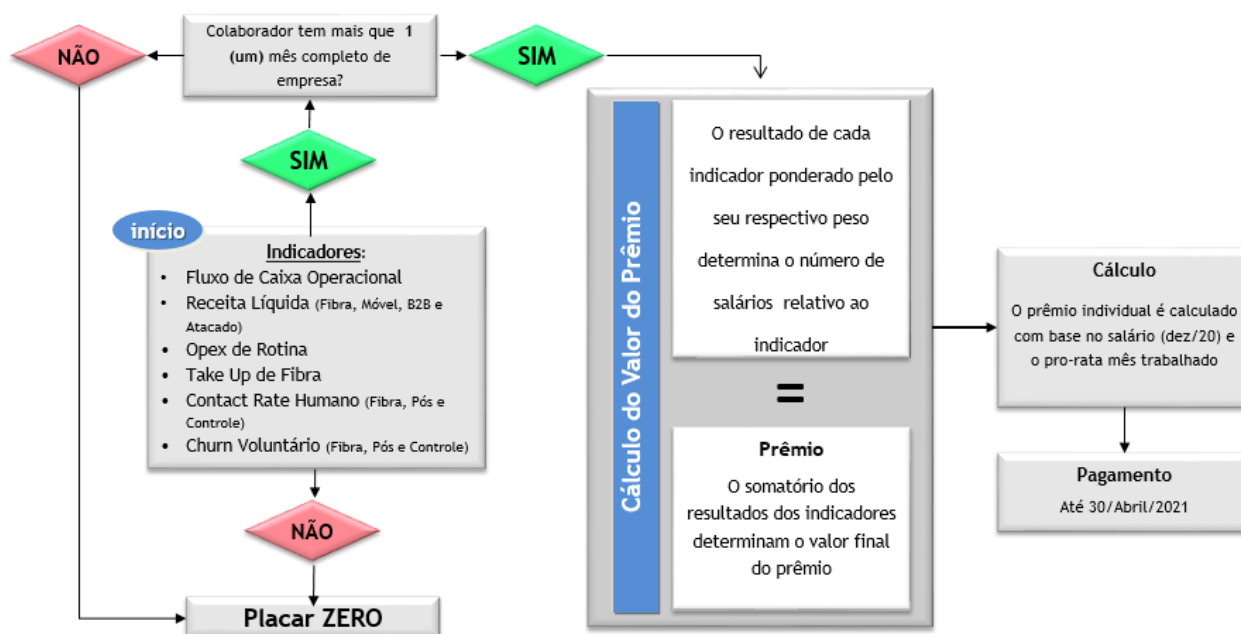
Colaborador tem mais que **1 (um)** mês completo de empresa?

NÃO

SIM

SIM

início

**Indicadores**:
- Fluxo de Caixa Operacional
- Receita Líquida (Fibra, Móvel, B2B e Atacado)
- Opex de Rotina
- Take Up de Fibra
- Contact Rate Humano (Fibra, Pós e Controle)
- Churn Voluntário (Fibra, Pós e Controle)

NÃO

Placar ZERO

Cálculo do Valor do Prêmio

O resultado de cada indicador ponderado pelo seu respectivo peso determina o número de salários relativo ao indicador

=

**Prêmio**
O somatório dos resultados dos indicadores determinam o valor final do prêmio

**Cálculo**
O prêmio individual é calculado com base no salário (dez/20) e o pro-rata mês trabalhado

**Pagamento**
Até 30/Abril/2021